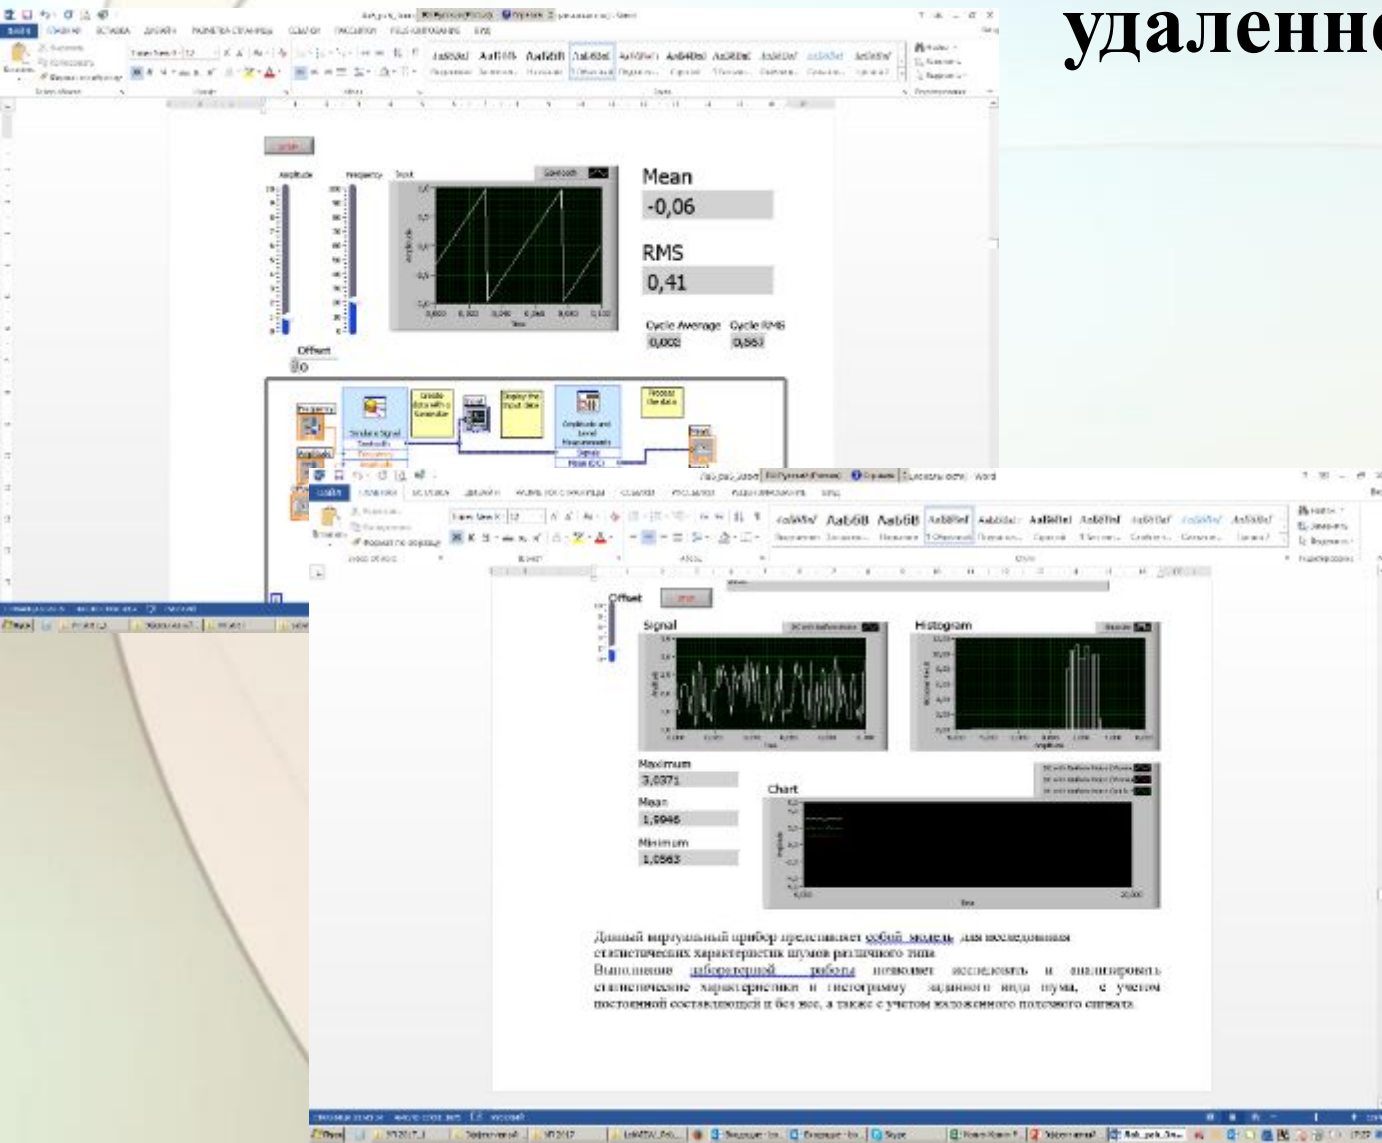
удаленно

Amplitude Frequency Input

Mean
-0,06

RMS
0,41

Cycle Average Cycle RMS
0,002 0,563

Offset
0

Frequency
Amplitude
Simulate Signal
Create data with a Generator
Display the input data
Amplitude and Level Measurements
Process the data

Offset
Signal
Histogram

Maximum
3,0371
Mean
1,9946
Minimum
1,0563

Chart

Данный виртуальный прибор представляет собой модель для исследования статистических характеристик шумов различного типа
Выполнение лабораторной работы позволяет исследовать и анализировать статистические характеристики и гистограмму заданного вида шума, с учетом постоянной составляющей и без нее, а также с учетом наложенного полезного сигнала.